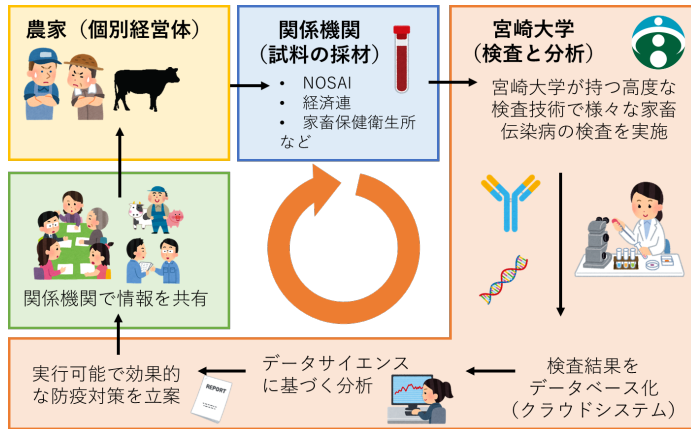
農家（個別経営体）

関係機関
（試料の採材）

• NOSAI
• 経済連
• 家畜保健衛生所
など

宮崎大学
（検査と分析）

宮崎大学が持つ高度な検査技術で様々な家畜伝染病の検査を実施

関係機関で情報を共有

検査結果を
データベース化
（クラウドシステム）

データサイエンス
に基づく分析

実行可能で効果的
な防疫対策を立案

REPORT